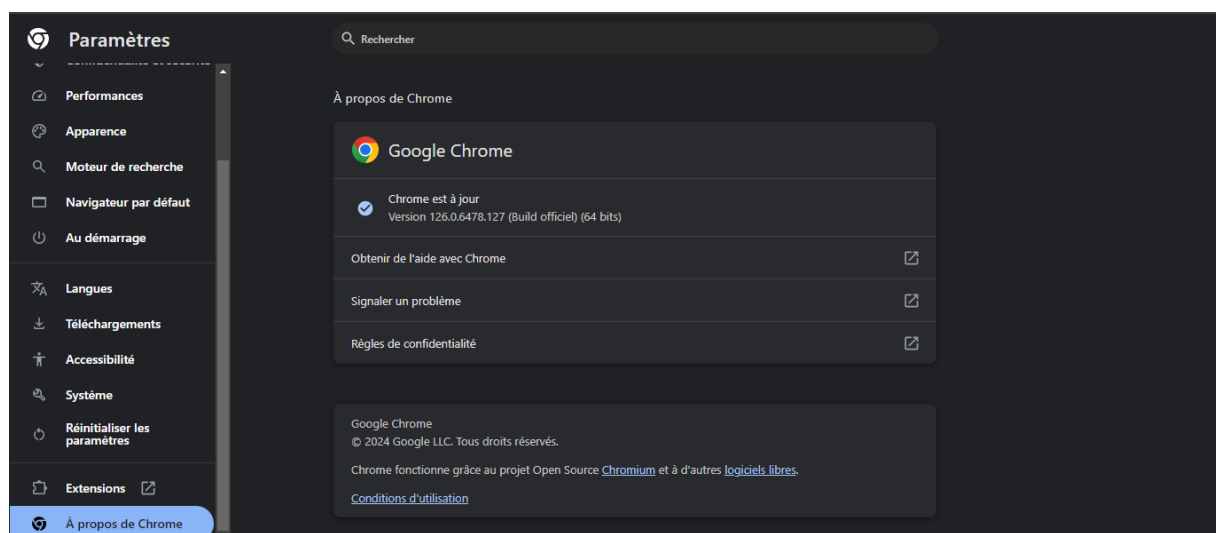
Paramètres

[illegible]

Performances

Apparence

Moteur de recherche

Navigateur par défaut

Au démarrage

Langues

Téléchargements

Accessibilité

Système

Réinitialiser les paramètres

Extensions

À propos de Chrome

Rechercher

À propos de Chrome

Google Chrome

Chrome est à jour
Version 126.0.6478.127 (Build officiel) (64 bits)

Obtenir de l'aide avec Chrome

Signaler un problème

Règles de confidentialité

Google Chrome
© 2024 Google LLC. Tous droits réservés.

Chrome fonctionne grâce au projet Open Source Chromium et à d'autres logiciels libres.

Conditions d'utilisation